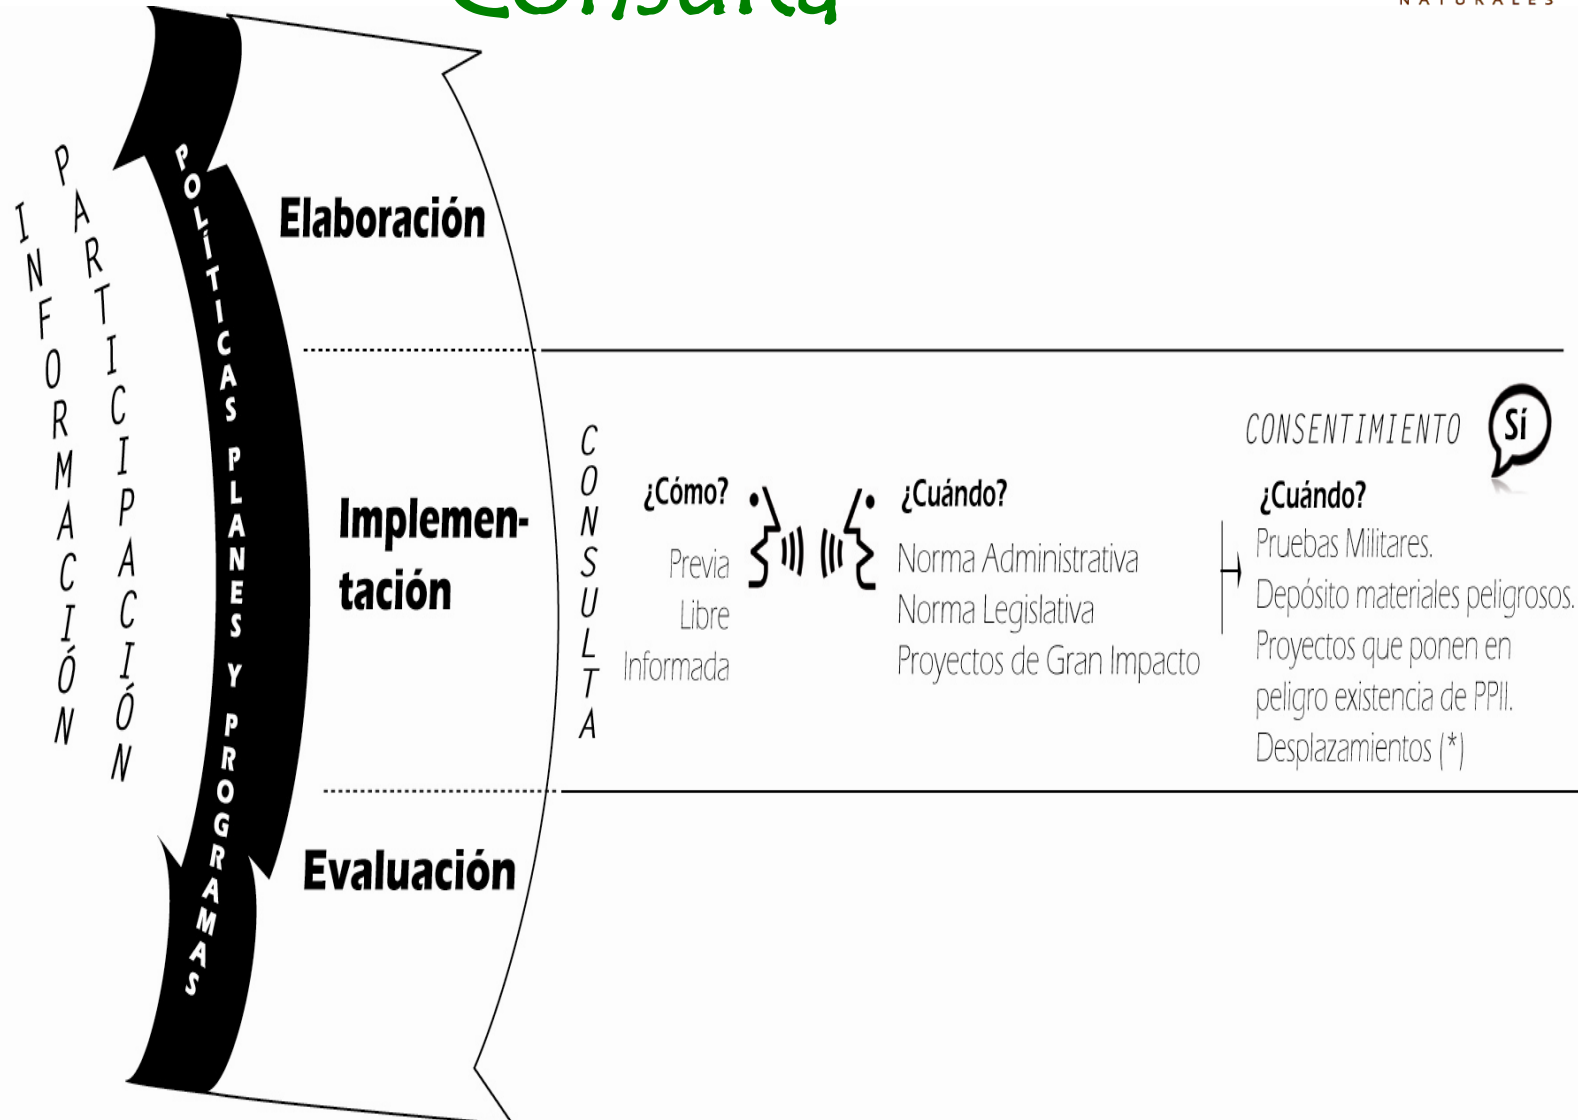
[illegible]

NATURALES

INFORMACIÓN

PARTICIPACIÓN

POLÍTICAS PLANES Y PROGRAMAS

Elaboración

Implementación

Evaluación

CONSULTA

¿Cómo?

Previa
Libre
Informada

¿Cuándo?

Norma Administrativa
Norma Legislativa
Proyectos de Gran Impacto

CONSENTIMIENTO

Sí

¿Cuándo?

Pruebas Militares.
Depósito materiales peligrosos.
Proyectos que ponen en peligro existencia de PPII.
Desplazamientos (*)